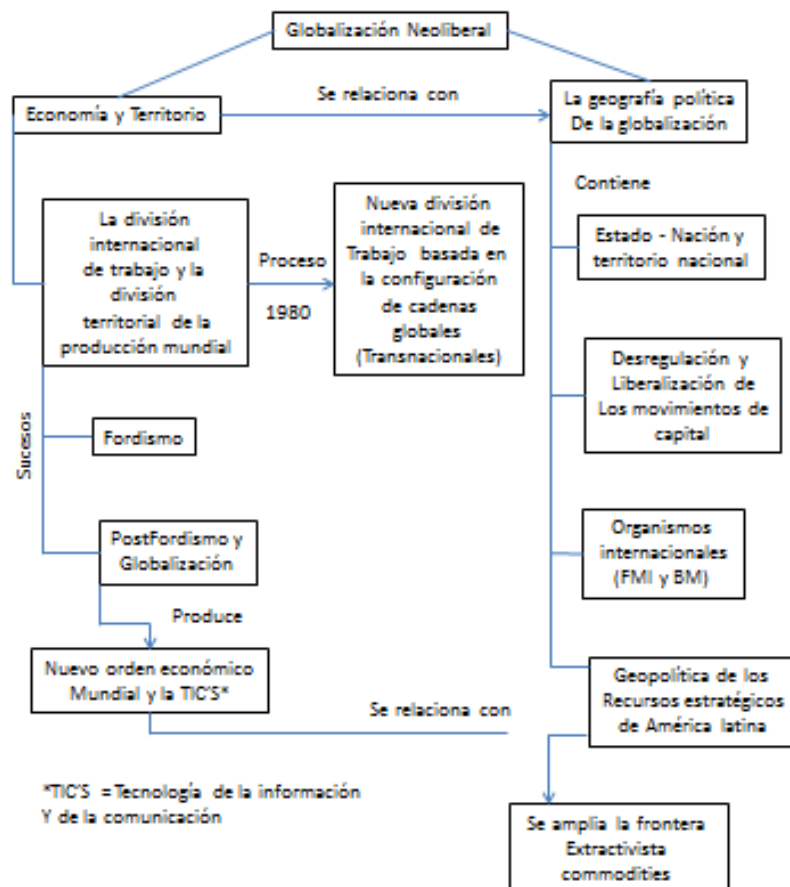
Globalización Neoliberal

Economía y Territorio

Se relaciona con

La geografía política De la globalización

Contiene

La división internacional de trabajo y la división territorial de la producción mundial

Proceso

1980

Nueva división internacional de Trabajo basada en la configuración de cadenas globales (Transnacionales)

Estado - Nación y territorio nacional

Desregulación y Liberalización de Los movimientos de capital

Sucesos

Fordismo

PostFordismo y Globalización

Organismos internacionales (FMI y BM)

Produce

Nuevo orden económico Mundial y la TIC'S*

Se relaciona con

Geopolítica de los Recursos estratégicos de América latina

*TIC'S =Tecnología de la información Y de la comunicación

Se amplia la frontera Extractivista commodities